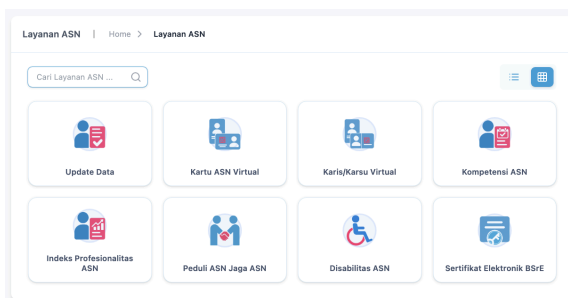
Layanan ASN | Home > Layanan ASN

Cari Layanan ASN ...

Update Data

Kartu ASN Virtual

Karis/Karsu Virtual

Kompetensi ASN

Indeks Profesionalitas ASN

Peduli ASN Jaga ASN

Disabilitas ASN

Sertifikat Elektronik BSrE